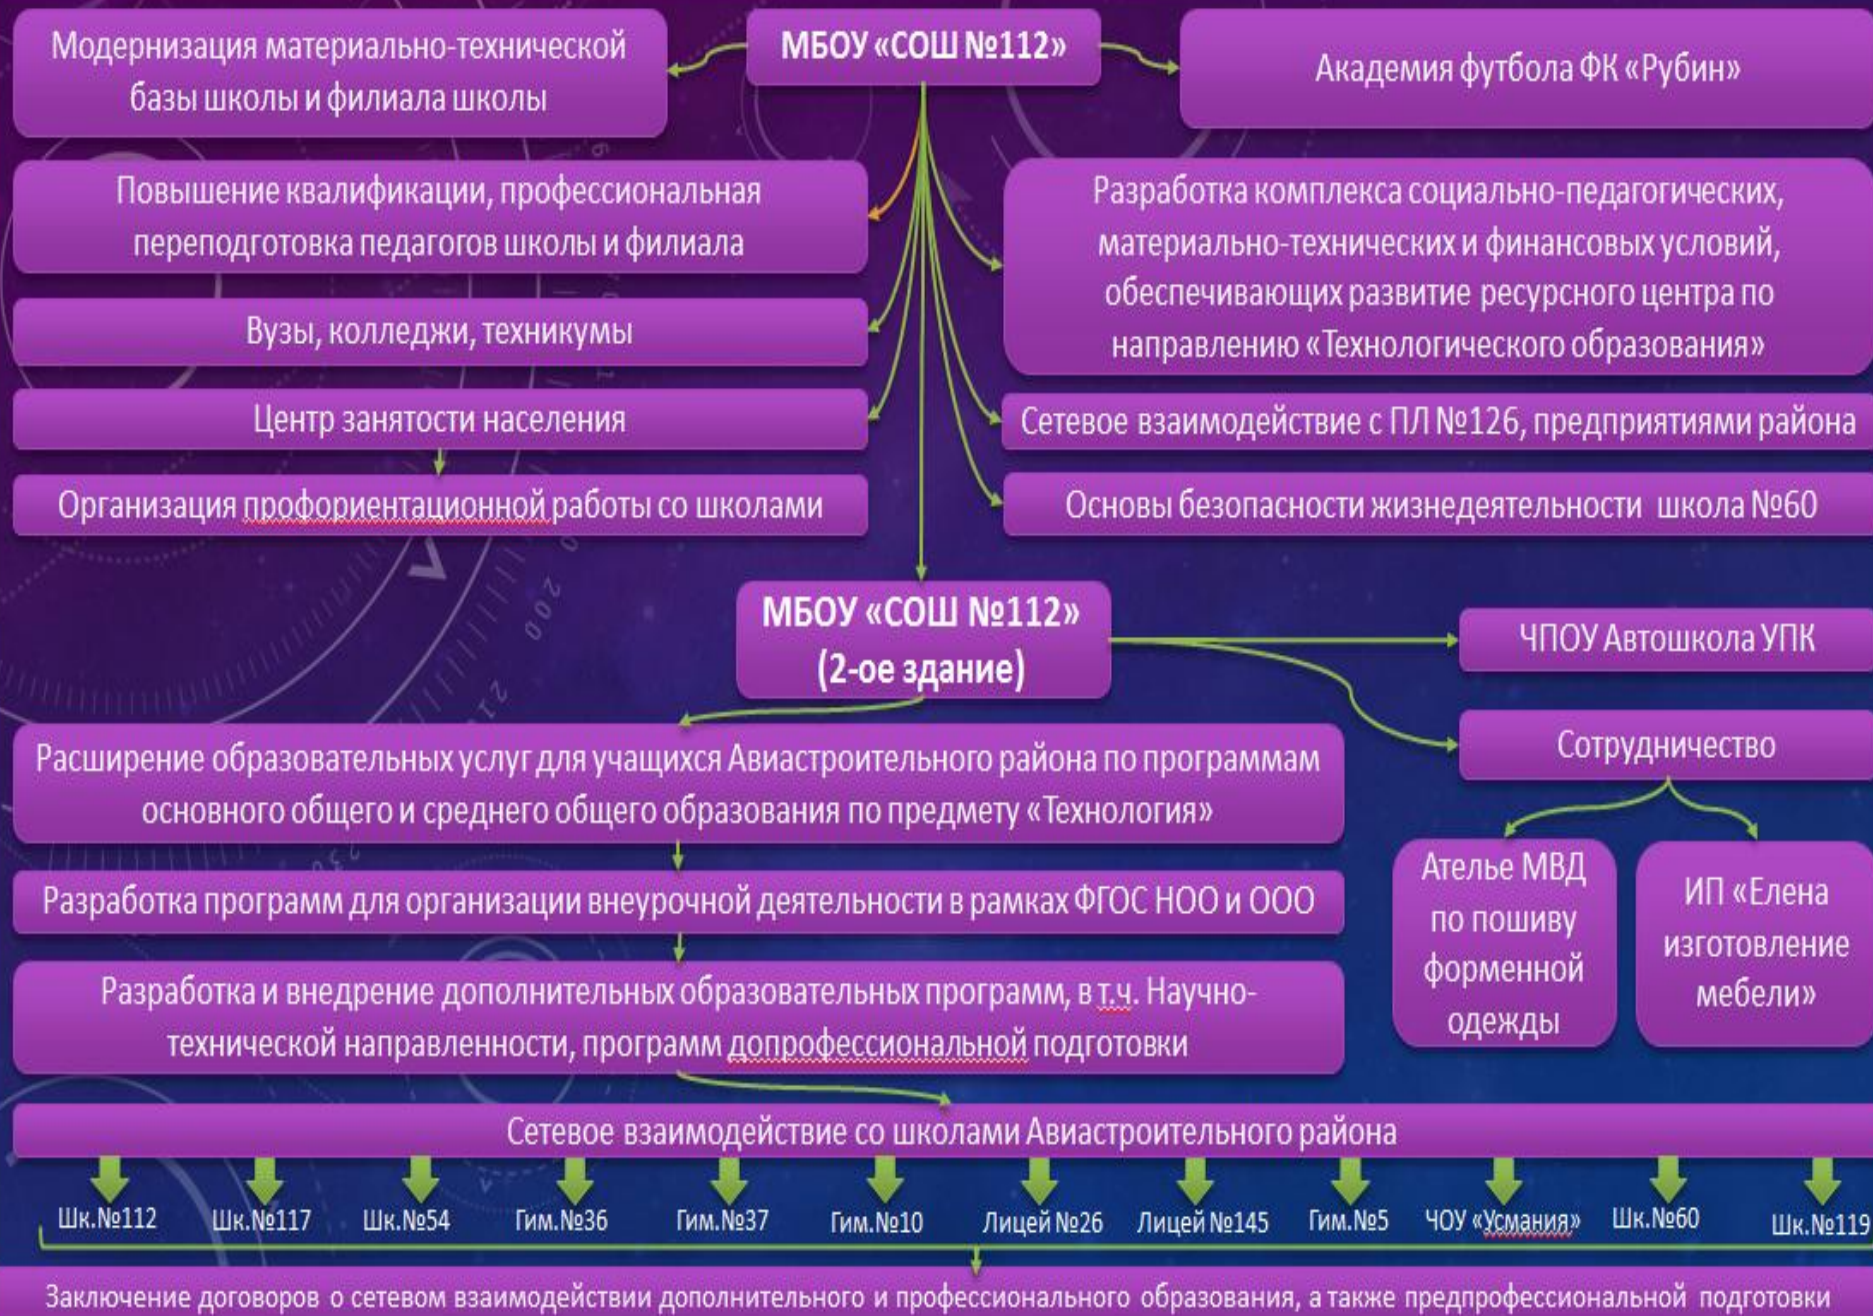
МБОУ «СОШ №112»

Модернизация материально-технической базы школы и филиала школы

Академия футбола ФК «Рубин»

Повышение квалификации, профессиональная переподготовка педагогов школы и филиала

Разработка комплекса социально-педагогических, материально-технических и финансовых условий, обеспечивающих развитие ресурсного центра по направлению «Технологического образования»

Вузы, колледжи, техникумы

Центр занятости населения

Сетевое взаимодействие с ПЛ №126, предприятиями района

Организация профориентационной работы со школами

Основы безопасности жизнедеятельности школа №60

МБОУ «СОШ №112» (2-ое здание)

ЧПОУ Автошкола УПК

Сотрудничество

Расширение образовательных услуг для учащихся Авиастроительного района по программам основного общего и среднего общего образования по предмету «Технология»

Ателье МВД по пошиву форменной одежды

ИП «Елена изготовление мебели»

Разработка программ для организации внеурочной деятельности в рамках ФГОС НОО и ООО

Разработка и внедрение дополнительных образовательных программ, в т.ч. Научно-технической направленности, программ допрофессиональной подготовки

Сетевое взаимодействие со школами Авиастроительного района

Шк.№112 Шк.№117 Шк.№54 Гим.№36 Гим.№37 Гим.№10 Лицей №26 Лицей №145 Гим.№5 ЧОУ «Усмания» Шк.№60 Шк.№119

Заключение договоров о сетевом взаимодействии дополнительного и профессионального образования, а также предпрофессиональной подготовки